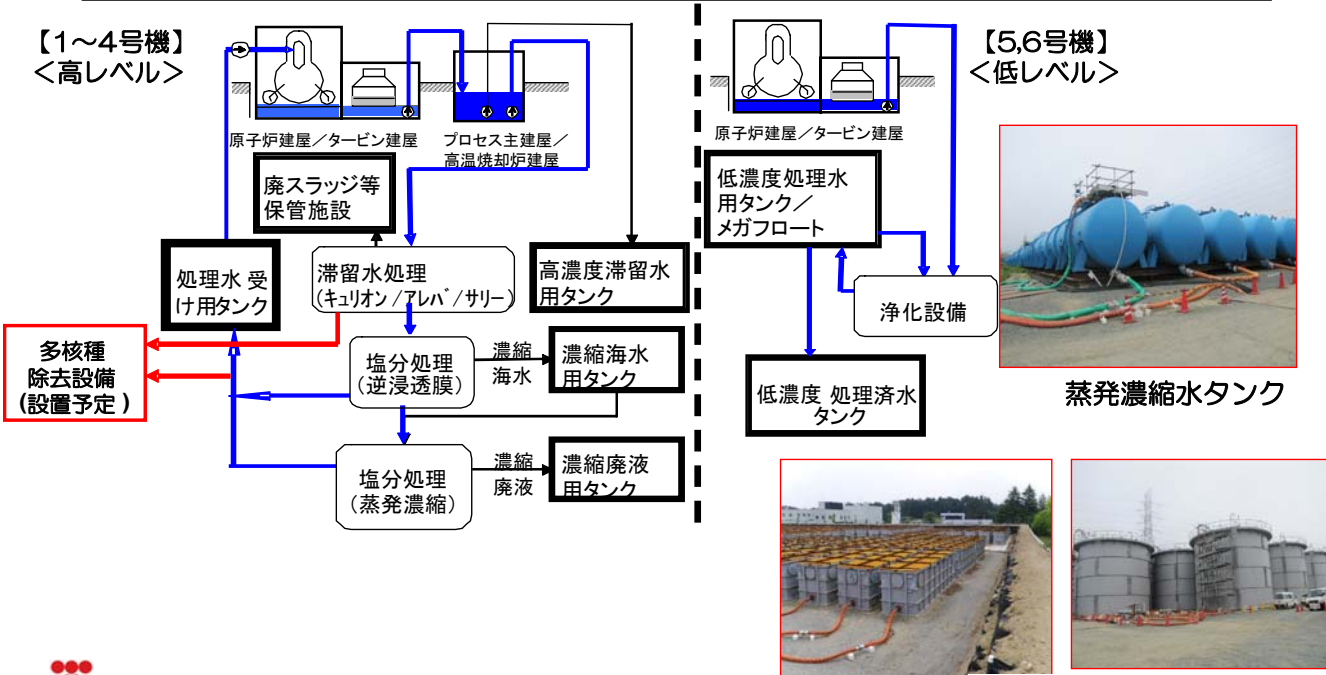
【1～4号機】
＜高レベル＞

原子炉建屋／タービン建屋

プロセス主建屋／
高温焼却炉建屋

廃スラッジ等
保管施設

処理水 受
け用タンク

滞留水処理
（キュリオン／アレバ／サリー）

高濃度滞留水
用タンク

多核種
除去設備
（設置予定）

塩分処理
（逆浸透膜）

濃縮
海水

濃縮海水
用タンク

塩分処理
（蒸発濃縮）

濃縮
廃液

濃縮廃液
用タンク

【5,6号機】
＜低レベル＞

原子炉建屋／タービン建屋

低濃度処理水
用タンク／
メガフロート

浄化設備

低濃度 処理済水
タンク

蒸発濃縮水タンク